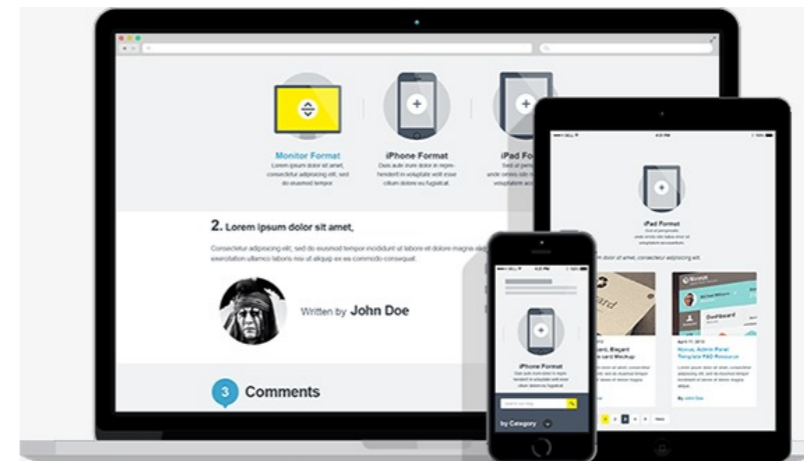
Monitor Format
Lorem ipsum dolor sit amet, consectetur adipisicing elit, sed do eiusmod tempor

iPhone Format
Duis aute irure dolor in reprehenderit in voluptate velit esse cillum dolore eu fugiat ut

iPad Fo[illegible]

2. Lorem ipsum dolor sit amet,

Consectetur adipisicing elit, sed do eiusmod tempor incididunt ut labore et dolore magna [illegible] exercitation ullamco laboris nisi ut aliquip ex ea commodo consequat.

Written by John Doe

3 Comments

iPad Format

iPhone Format

by Category

Dashboard

Next